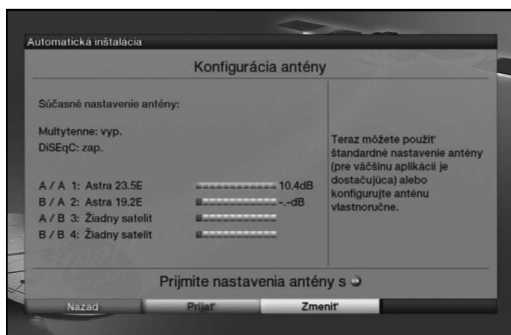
Automatická inštalácia

Konfigurácia antény

Súčasné nastavenie antény:

Multytenne: vyp.
DiSEqC: zap.

A / A 1: Astra 23.5E 10.4dB
B / A 2: Astra 19.2E -.-dB
A / B 3: Žiadny satelit
B / B 4: Žiadny satelit

Teraz môžete použiť štandardné nastavenie antény (pre väčšinu aplikácií je dostačujúca) alebo konfigurujte anténu vlastnoručne.

Prijmite nastavenia antény s

Nazad Prijať Zmeniť